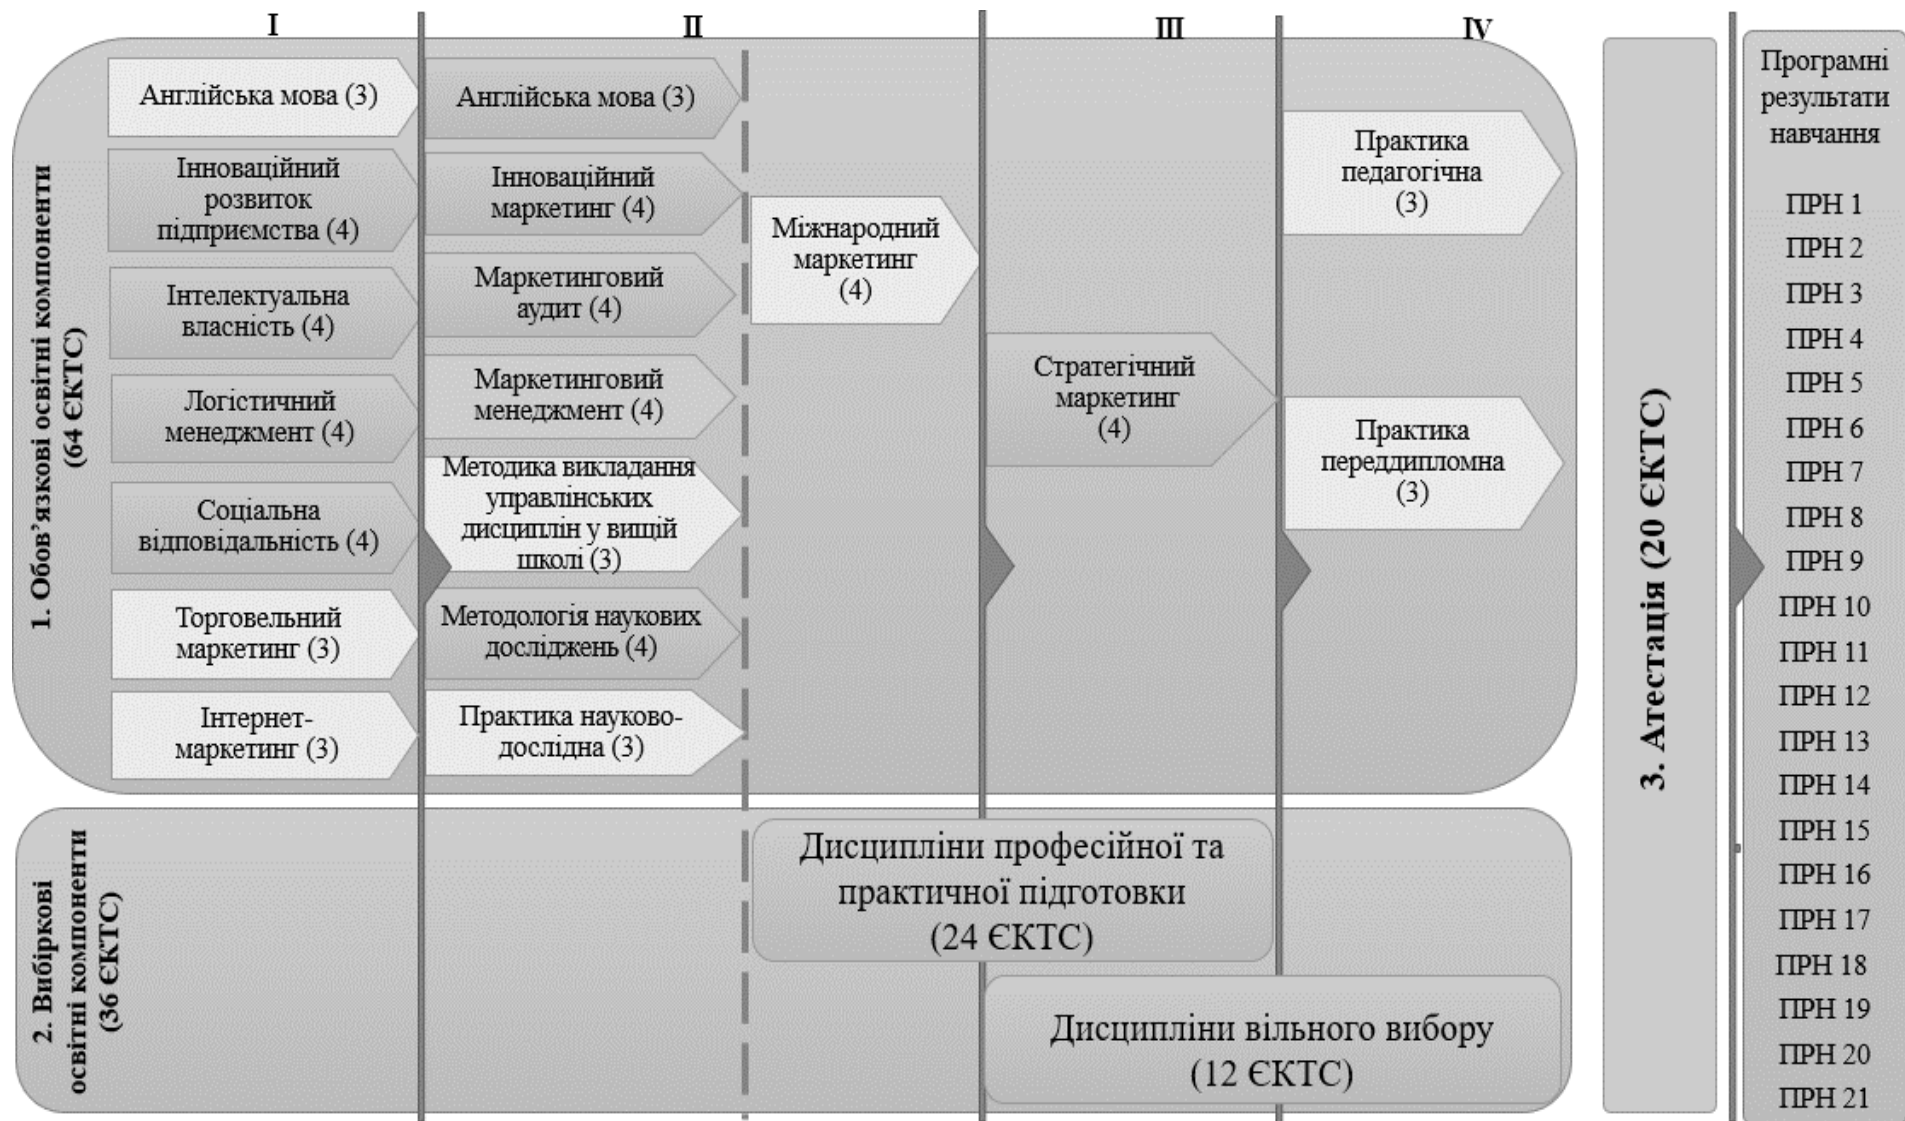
I

II

III

IV

1. Обов'язкові освітні компоненти (64 ЄКТС)

Англійська мова (3)

Інноваційний розвиток підприємства (4)

Інтелектуальна власність (4)

Логістичний менеджмент (4)

Соціальна відповідальність (4)

Торговельний маркетинг (3)

Інтернет-маркетинг (3)

Англійська мова (3)

Інноваційний маркетинг (4)

Маркетинговий аудит (4)

Маркетинговий менеджмент (4)

Методика викладання управлінських дисциплін у вищій школі (3)

Методологія наукових досліджень (4)

Практика науково-дослідна (3)

Міжнародний маркетинг (4)

Стратегічний маркетинг (4)

Практика педагогічна (3)

Практика переддипломна (3)

2. Вибіркові освітні компоненти (36 ЄКТС)

Дисципліни професійної та практичної підготовки (24 ЄКТС)

Дисципліни вільного вибору (12 ЄКТС)

3. Атестація (20 ЄКТС)

Програмні результати навчання

ПРН 1
ПРН 2
ПРН 3
ПРН 4
ПРН 5
ПРН 6
ПРН 7
ПРН 8
ПРН 9
ПРН 10
ПРН 11
ПРН 12
ПРН 13
ПРН 14
ПРН 15
ПРН 16
ПРН 17
ПРН 18
ПРН 19
ПРН 20
ПРН 21